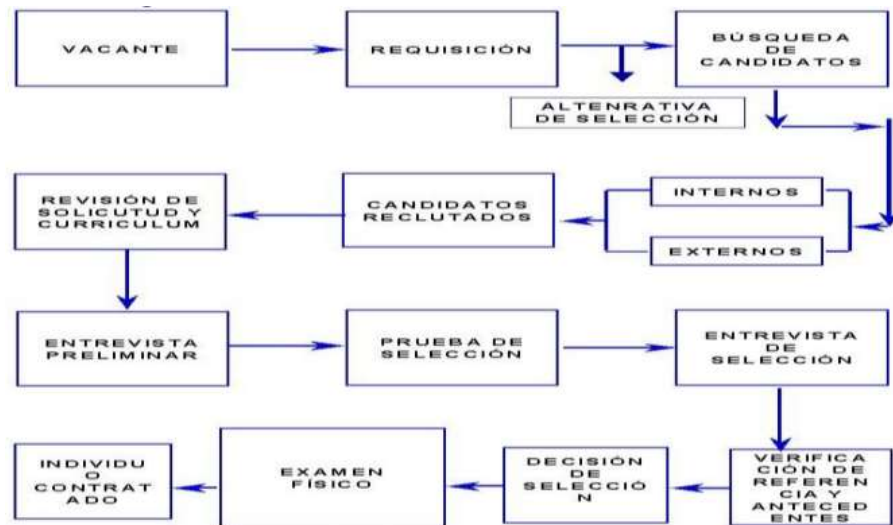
VACANTE

REQUISICIÓN

BÚSQUEDA DE CANDIDATOS

ALTENRATIVA DE SELECCIÓN

INTERNOS

EXTERNOS

CANDIDATOS RECLUTADOS

REVISIÓN DE SOLICUTUD Y CURRICULUM

ENTREVISTA PRELIMINAR

PRUEBA DE SELECCIÓN

ENTREVISTA DE SELECCIÓN

VERIFICA CIÓN DE REFEREN CIA Y ANTECED ENTES

DECISIÓN DE SELECCIÓ N

EXAMEN FÍSICO

INDIVIDU O CONTRAT ADO